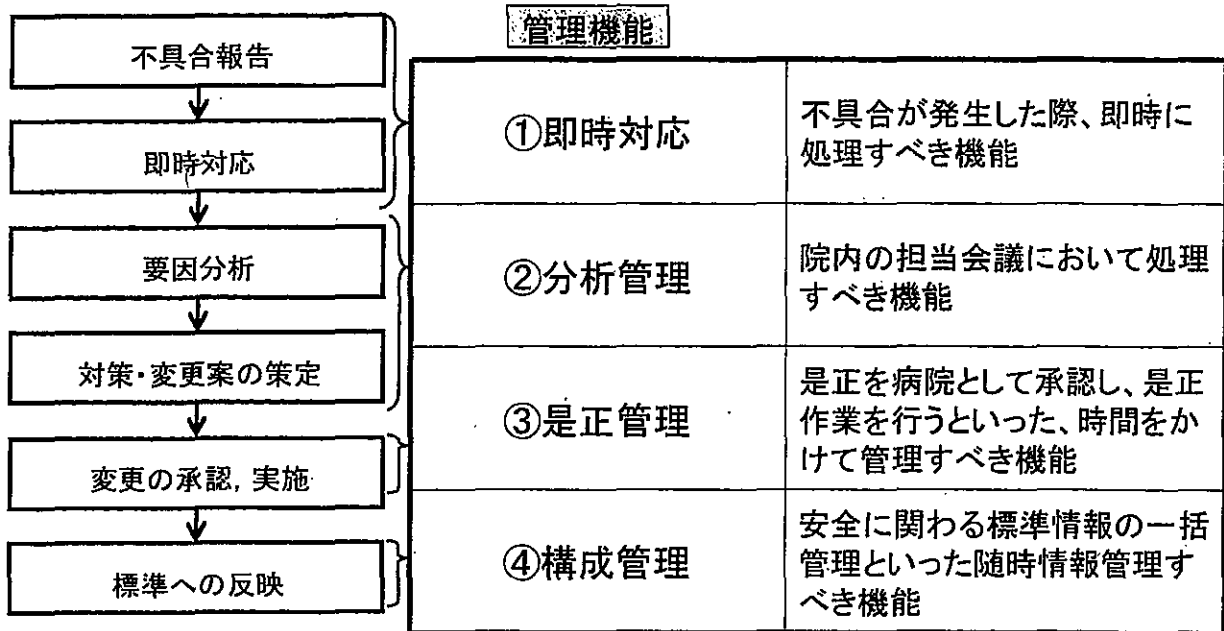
不具合報告

即時対応

要因分析

対策・変更案の策定

変更の承認，実施

標準への反映

管理機能

| | |
|---|---|
| ①即時対応 | 不具合が発生した際、即時に処理すべき機能 |
| ②分析管理 | 院内の担当会議において処理すべき機能 |
| ③是正管理 | 是正を病院として承認し、是正作業を行うといった、時間をかけて管理すべき機能 |
| ④構成管理 | 安全に関わる標準情報の一括管理といった随時情報管理すべき機能 |